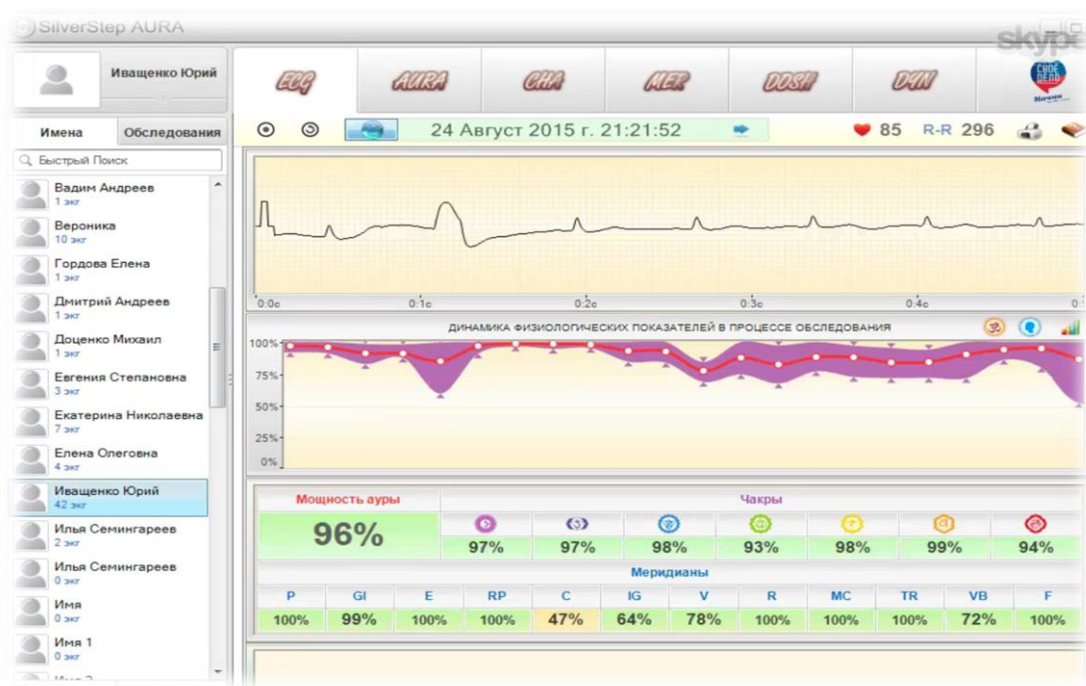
SilverStep AURA

skype

Иващенко Юрий

ECG AURA CHA MER DOSH DYN

Имена Обследования

Быстрый Поиск

Вадим Андреев
1 экг
Вероника
10 экг
Гордова Елена
1 экг
Дмитрий Андреев
1 экг
Доценко Михаил
1 экг
Евгения Степановна
3 экг
Екатерина Николаевна
7 экг
Елена Олеговна
4 экг
Иващенко Юрий
42 экг
Илья Семингареев
2 экг
Илья Семингареев
0 экг
Имя
0 экг
Имя 1
0 экг

24 Август 2015 г. 21:21:52

85 R-R 296

0.0с 0.1с 0.2с 0.3с 0.4с

ДИНАМИКА ФИЗИОЛОГИЧЕСКИХ ПОКАЗАТЕЛЕЙ В ПРОЦЕССЕ ОБСЛЕДОВАНИЯ

100%
75%
50%
25%
0%

Мощность ауры
96%

Чакры

| 97% | 97% | 98% | 93% | 98% | 99% | 94% |
|---|---|---|---|---|---|---|

Меридианы

| P | GI | E | RP | C | IG | V | R | MC | TR | VB | F |
|---|---|---|---|---|---|---|---|---|---|---|---|
| 100% | 99% | 100% | 100% | 47% | 64% | 78% | 100% | 100% | 100% | 72% | 100% |